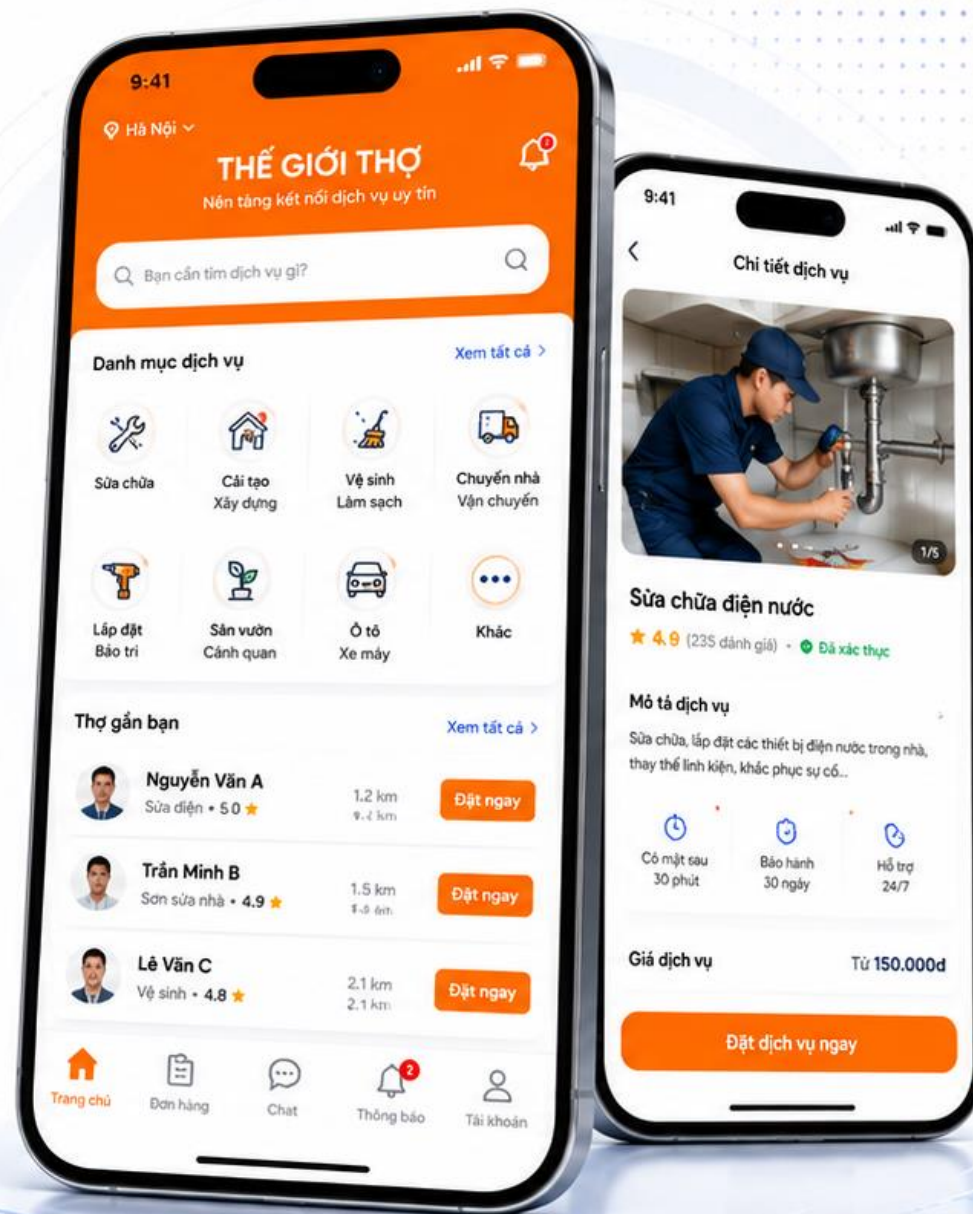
9:41

Hà Nội

THẾ GIỚI THỢ

Nền tảng kết nối dịch vụ uy tín

Bạn cần tìm dịch vụ gì?

Danh mục dịch vụ

Xem tất cả >

Sửa chữa

Cải tạo Xây dựng

Vệ sinh Làm sạch

Chuyển nhà Vận chuyển

Lắp đặt Bảo trì

Sân vườn Cảnh quan

Ô tô Xe máy

Khác

Thợ gần bạn

Xem tất cả >

Nguyễn Văn A
Sửa điện • 5.0
1.2 km
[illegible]
Đặt ngay

Trần Minh B
Sơn sửa nhà • 4.9
1.5 km
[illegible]
Đặt ngay

Lê Văn C
Vệ sinh • 4.8
2.1 km
2.1 km
Đặt ngay

Trang chủ
Đơn hàng
Chat
2
Thông báo
Tài khoản

9:41

Chi tiết dịch vụ

1/5

Sửa chữa điện nước

4.9 (235 đánh giá) • Đã xác thực

Mô tả dịch vụ

Sửa chữa, lắp đặt các thiết bị điện nước trong nhà, thay thế linh kiện, khắc phục sự cố...

Có mặt sau 30 phút

Bảo hành 30 ngày

Hỗ trợ 24/7

Giá dịch vụ

Từ 150.000đ

Đặt dịch vụ ngay